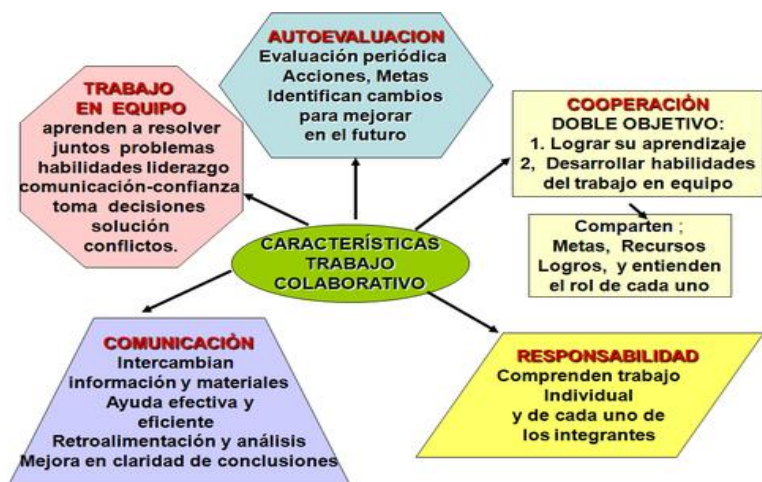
AUTOEVALUACION
Evaluación periódica
Acciones, Metas
Identifican cambios
para mejorar
en el futuro

TRABAJO
EN EQUIPO
aprenden a resolver
juntos problemas
habilidades liderazgo
comunicación-confianza
toma decisiones
solución
conflictos.

COOPERACIÓN
DOBLE OBJETIVO:
1. Lograr su aprendizaje
2, Desarrollar habilidades
del trabajo en equipo

Comparten ;
Metas, Recursos
Logros, y entienden
el rol de cada uno

CARACTERÍSTICAS
TRABAJO
COLABORATIVO

COMUNICACIÓN
Intercambian
información y materiales
Ayuda efectiva y
eficiente
Retroalimentación y análisis
Mejora en claridad de conclusiones

RESPONSABILIDAD
Comprenden trabajo
Individual
y de cada uno de
los integrantes